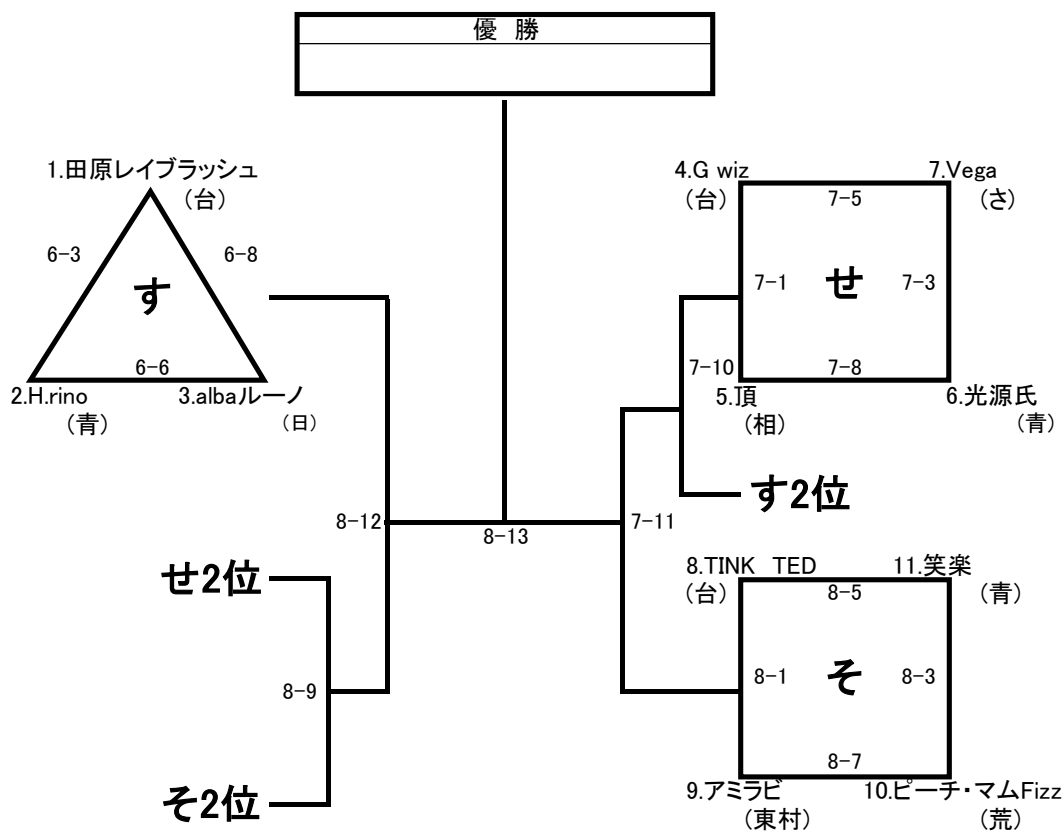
優 勝

1.田原レイブラッシュ
（台）

6-3
6-8
す
6-6
2.H.rino
（青）
3.albaルーノ
（日）

4.G wiz
（台）
7.Vega
（さ）
7-5
7-1
せ
7-3
7-10
7-8
5.頂
（相）
6.光源氏
（青）

す2位

8-12
8-13
7-11

せ2位

8-9

そ2位

8.TINK TED
（台）
11.笑楽
（青）
8-5
8-1
そ
8-3
8-7
9.アミラビ
（東村）
10.ピーチ・マムFizz
（荒）